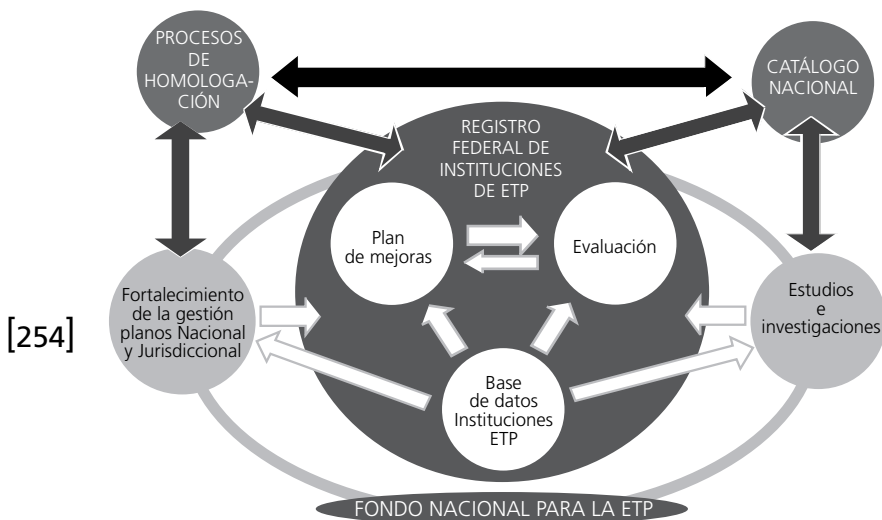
PROCESOS DE HOMOLOGACIÓN

CATÁLOGO NACIONAL

REGISTRO FEDERAL DE INSTITUCIONES DE ETP

Plan de mejoras

Evaluación

Fortalecimiento de la gestión planos Nacional y Jurisdiccional

Estudios e investigaciones

[254]

Base de datos Instituciones ETP

FONDO NACIONAL PARA LA ETP